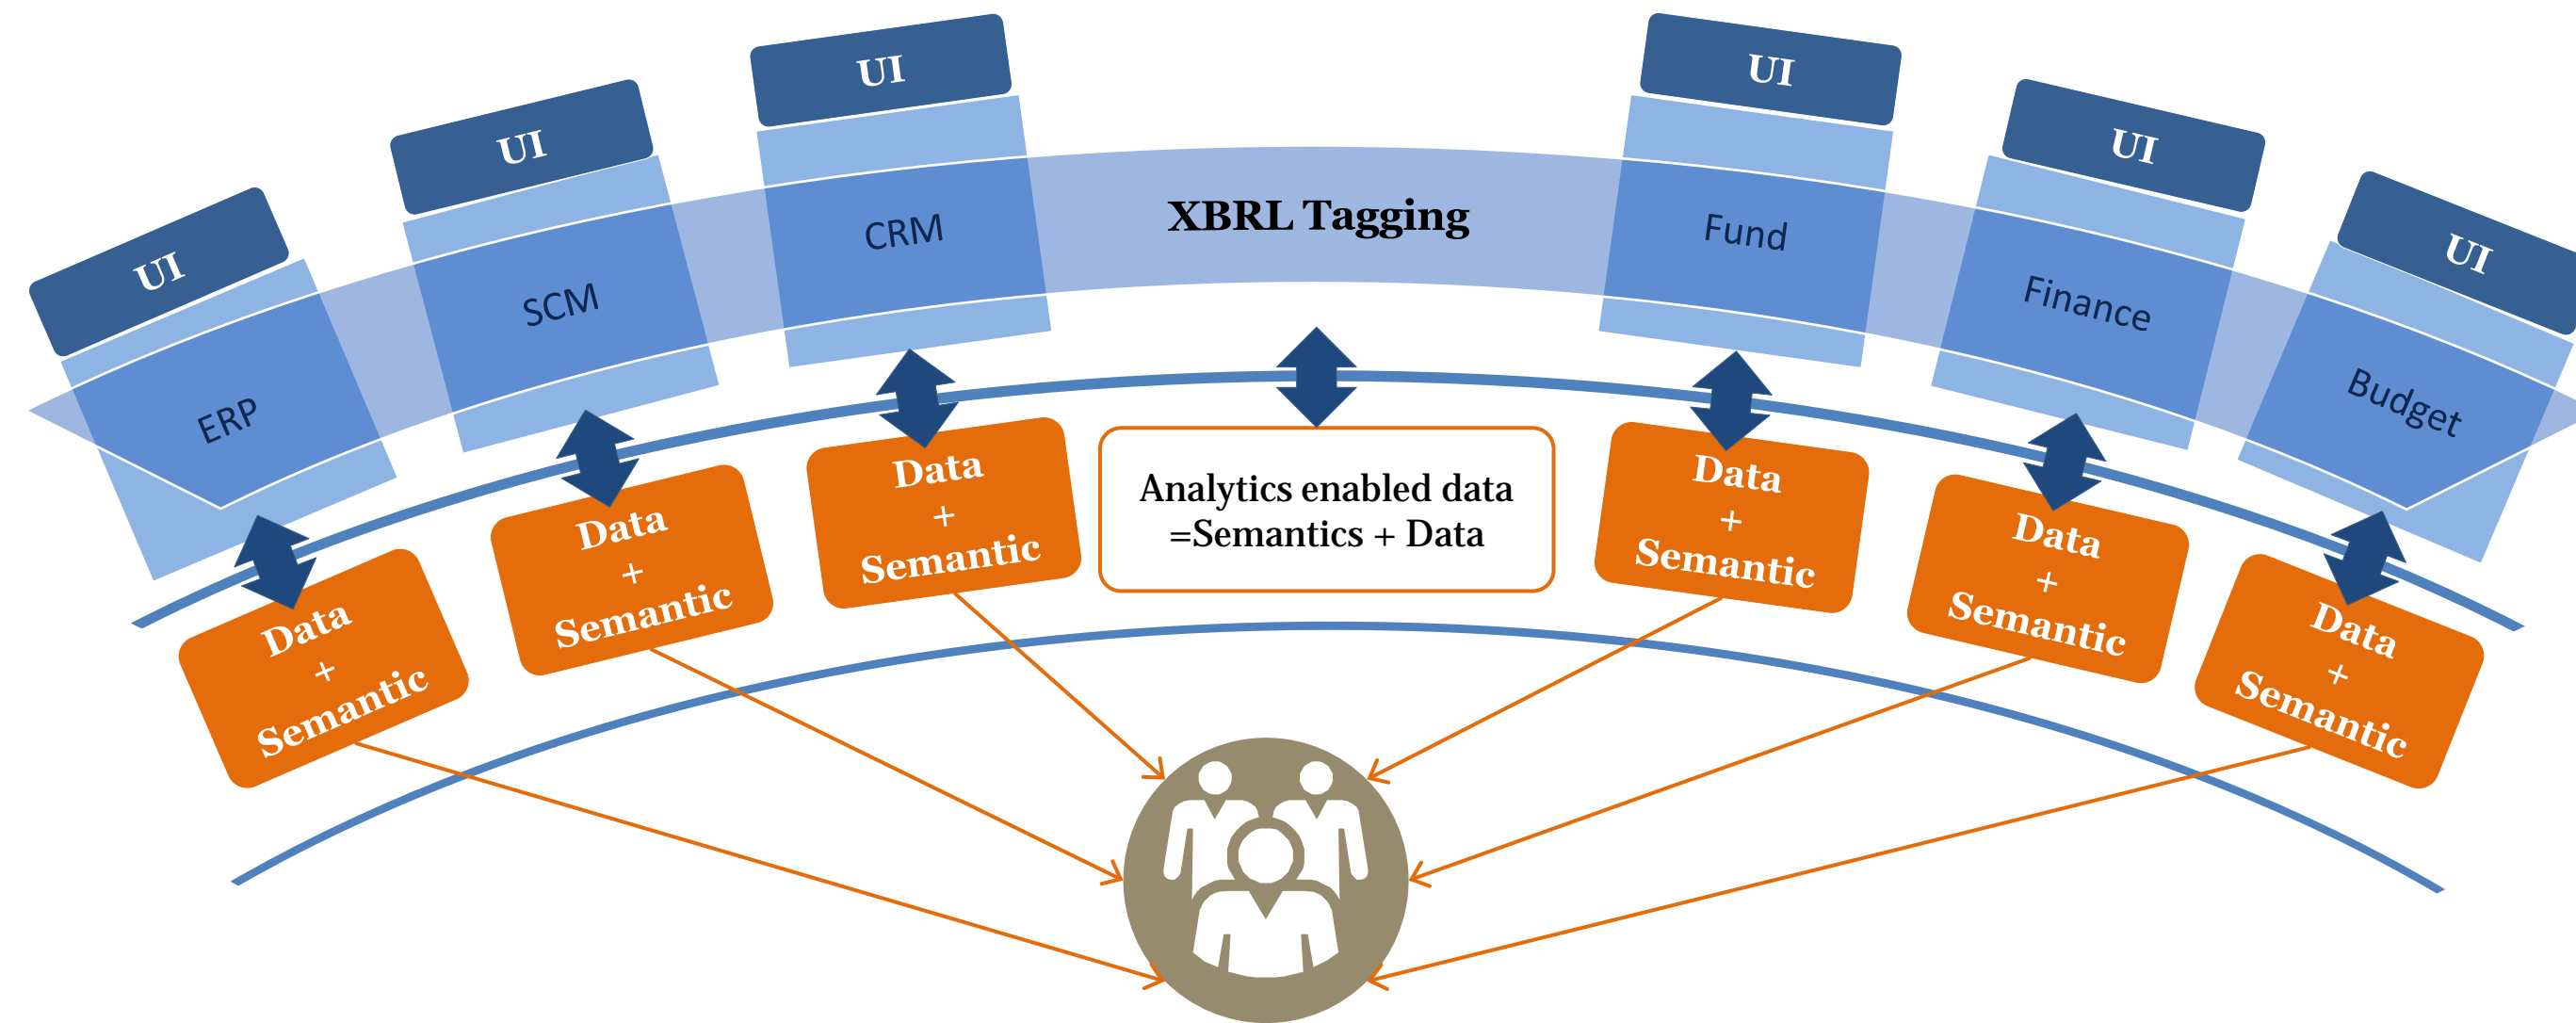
UI
ERP

UI
SCM

UI
CRM

XBRL Tagging

UI
Fund

UI
Finance

UI
Budget

Data
+
Semantic

Data
+
Semantic

Data
+
Semantic

Analytics enabled data
=Semantics + Data

Data
+
Semantic

Data
+
Semantic

Data
+
Semantic